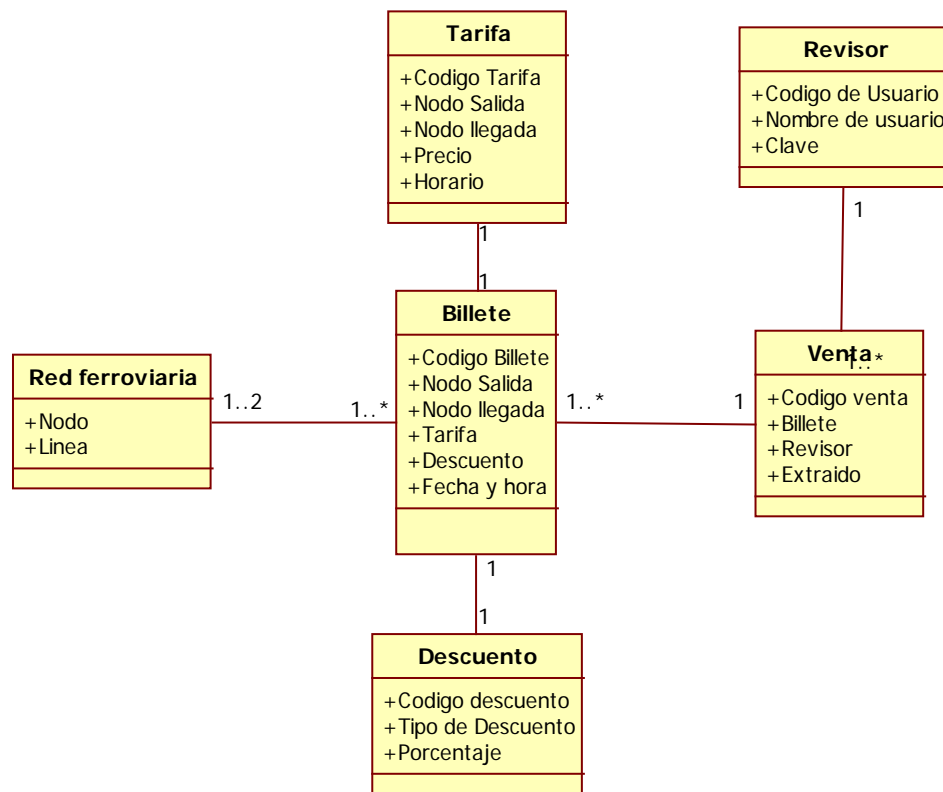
Tarifa
+Codigo Tarifa
+Nodo Salida
+Nodo llegada
+Precio
+Horario

Revisor
+Codigo de Usuario
+Nombre de usuario
+Clave

1

1

1

Billete
+Codigo Billete
+Nodo Salida
+Nodo llegada
+Tarifa
+Descuento
+Fecha y hora

Red ferroviaria
+Nodo
+Linea

1..2

1..*

1..*

1

Venta
1..*
+Codigo venta
+Billete
+Revisor
+Extraido

1

1

Descuento
+Codigo descuento
+Tipo de Descuento
+Porcentaje